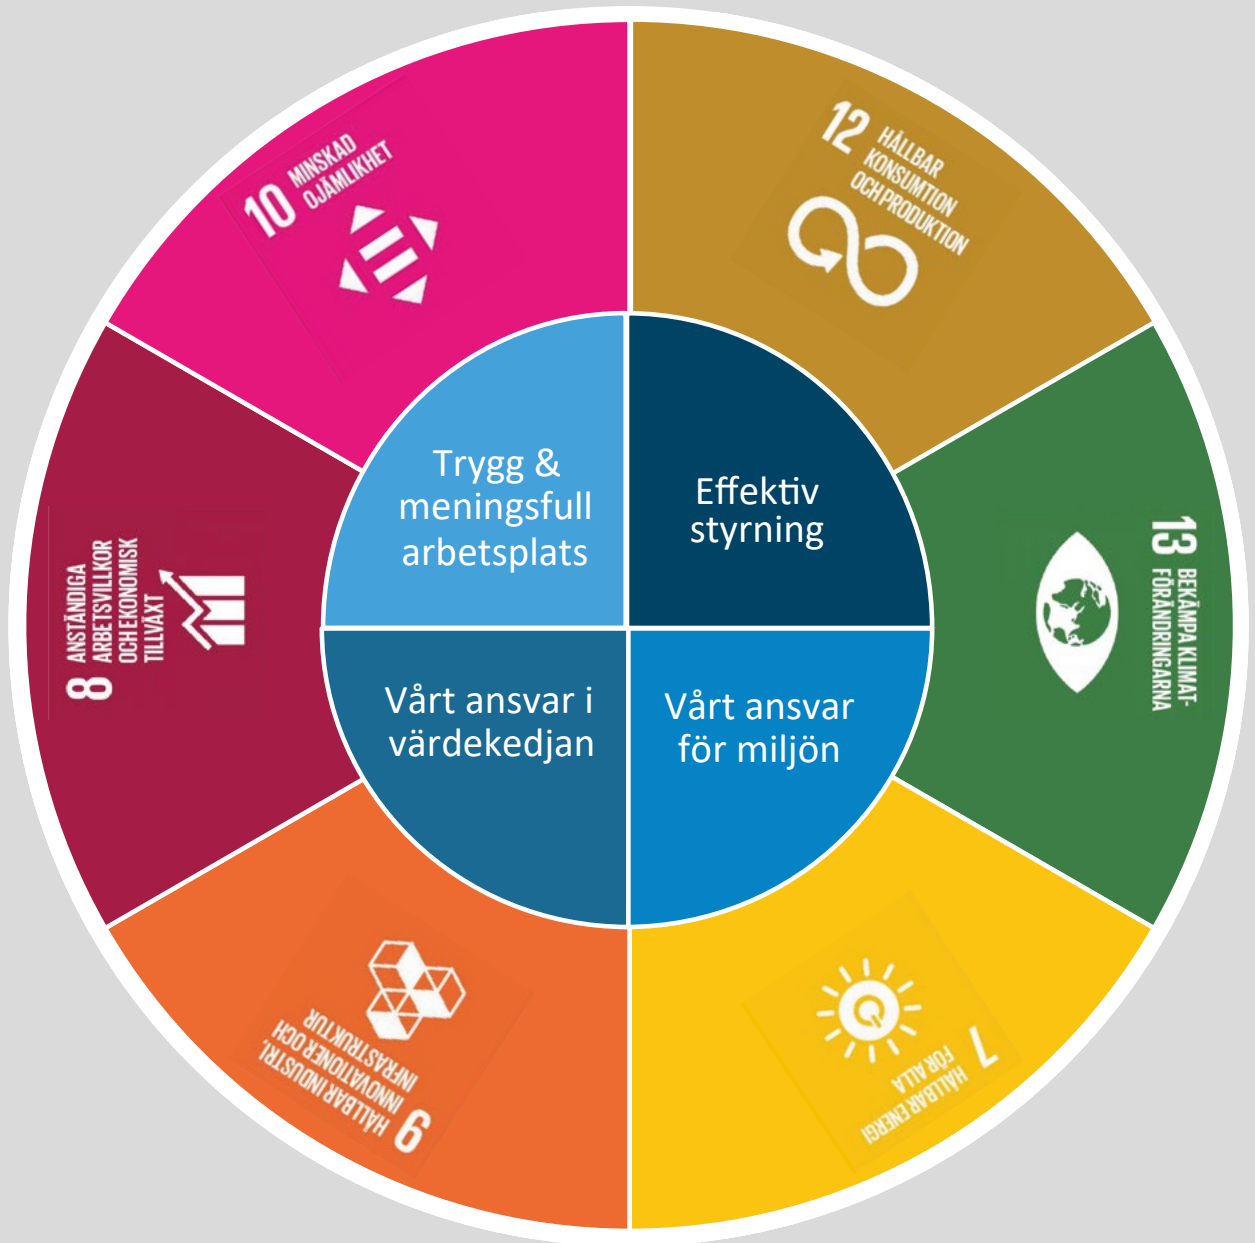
10 MINSKAD OJÄMLIKHET

12 HÅLLBAR KONSUMTION OCH PRODUKTION

13 BEKÄMPA KLIMATFÖRÄNDRINGARNA

7 HÅLLBAR ENERGI FÖR ALLA

9 HÅLLBAR INDUSTRI, INNOVATIONER OCH INFRASTRUKTUR

8 ANSTÄNDIGA ARBETSVILLKOR OCH EKONOMISK TILLVÄXT

Trygg & meningsfull arbetsplats

Effektiv styrning

Vårt ansvar i värdekedjan

Vårt ansvar för miljön